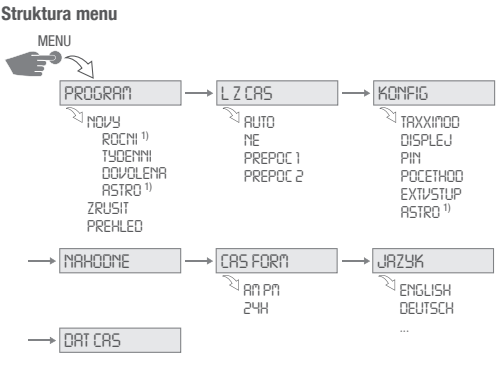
Struktura menu

MENU

PROGRAM

NOVY
ROCNI 1)
TYDENNI
DOVOLENA
ASTRO 1)
ZRUSIT
PREHLED

L Z CAS

AUTO
NE
PREPOC 1
PREPOC 2

KONFIG

TAXXIMOD
DISPLEJ
PIN
POCETHOD
EXTVSTUP
ASTRO 1)

NAHODNE

CAS FORM

AM PM
24H

JAZYK

ENGLISH
DEUTSCH
...

DAT CAS